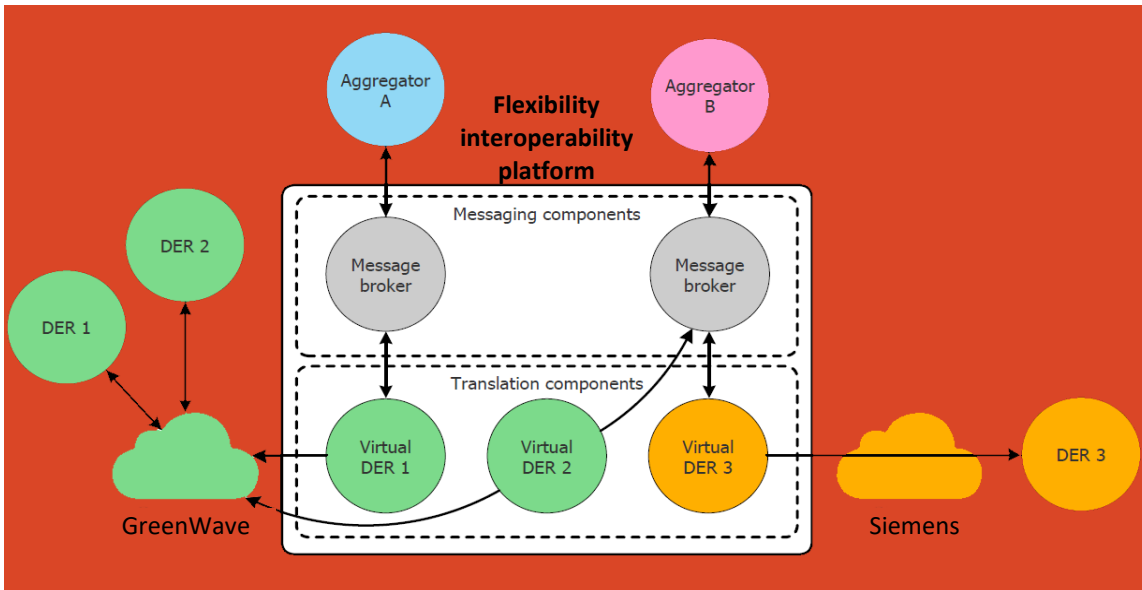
Aggregator A

Flexibility interoperability platform

Aggregator B

DER 2

DER 1

Messaging components

Message broker

Message broker

Translation components

Virtual DER 1

Virtual DER 2

Virtual DER 3

DER 3

GreenWave

Siemens